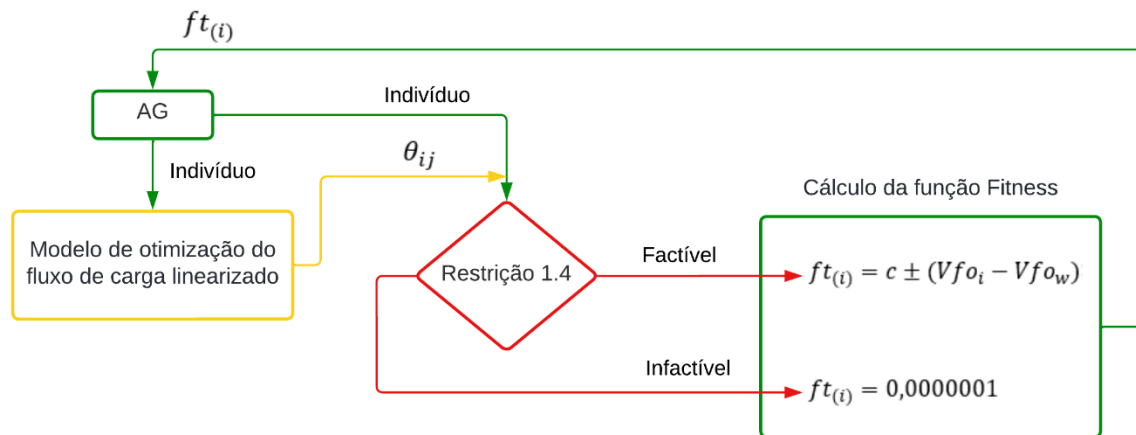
$ft_{(i)}$

AG

Indivíduo

Indivíduo

$\theta_{ij}$

Cálculo da função Fitness

Modelo de otimização do fluxo de carga linearizado

Restrição 1.4

Factível

$ft_{(i)} = c \pm (Vfo_i - Vfo_w)$

Infactível

$ft_{(i)} = 0{,}0000001$